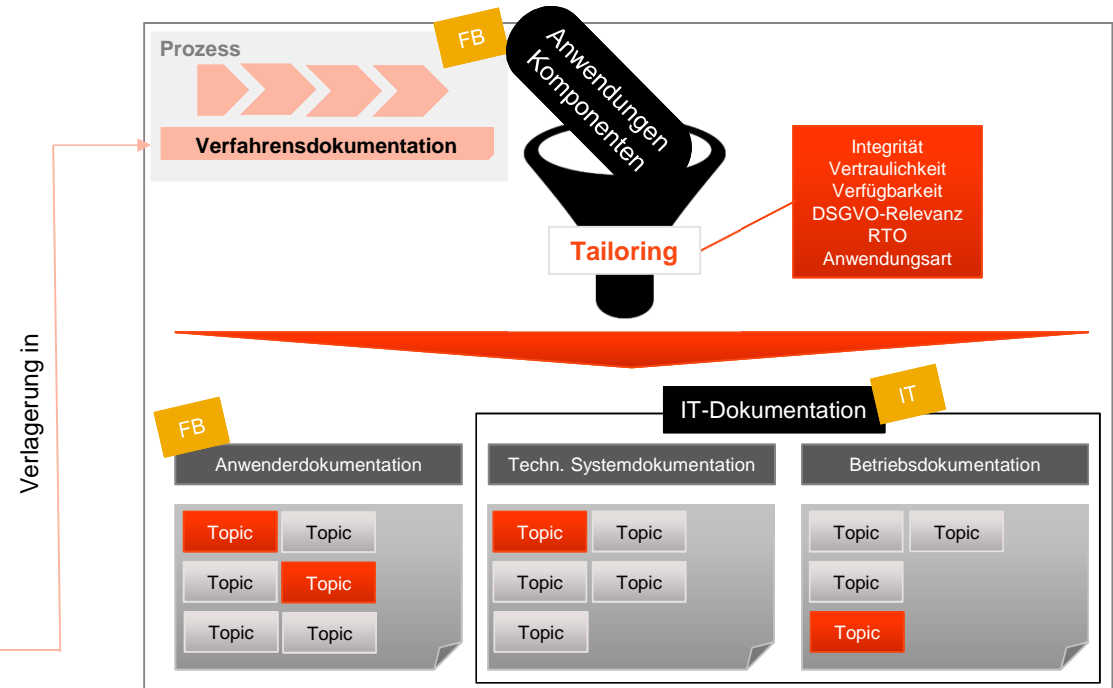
Verlagerung in

Prozess

Verfahrensdokumentation

FB

Anwendungen Komponenten

Tailoring

Integrität
Vertraulichkeit
Verfügbarkeit
DSGVO-Relevanz
RTO
Anwendungsart

IT-Dokumentation

IT

FB

Anwenderdokumentation

Techn. Systemdokumentation

Betriebsdokumentation

Topic Topic
Topic Topic
Topic Topic

Topic Topic
Topic Topic
Topic

Topic Topic
Topic
Topic